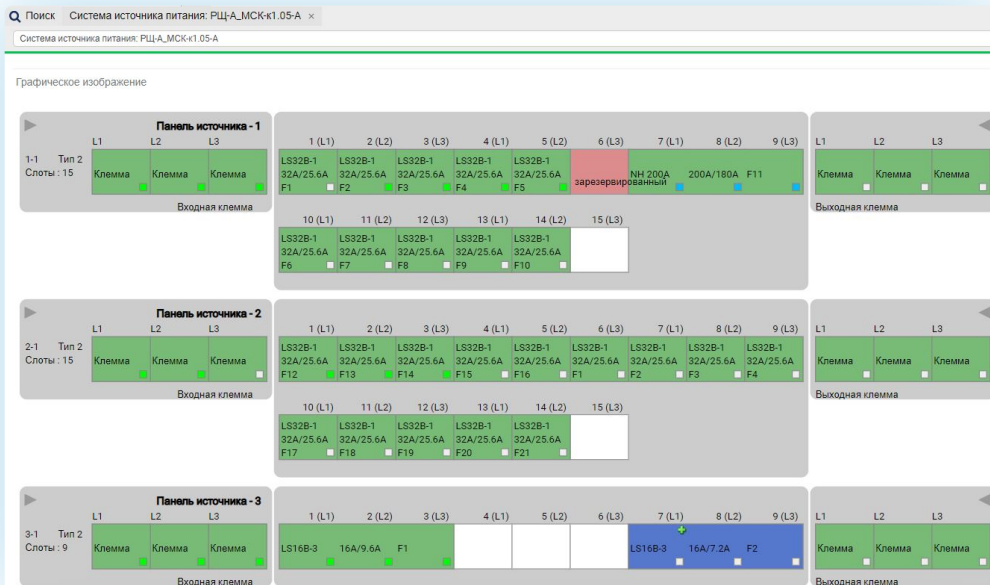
Поиск   Система источника питания: РЩ-А_МСК-к1.05-А ×

Система источника питания: РЩ-А_МСК-к1.05-А

Графическое изображение

Панель источника - 1
L1 L2 L3
1-1 Тип 2
Слоты : 15
Клемма Клемма Клемма
Входная клемма

| 1 (L1) | 2 (L2) | 3 (L3) | 4 (L1) | 5 (L2) | 6 (L3) | 7 (L1) | 8 (L2) | 9 (L3) |
|---|---|---|---|---|---|---|---|---|
| LS32B-1 32A/25.6A F1 | LS32B-1 32A/25.6A F2 | LS32B-1 32A/25.6A F3 | LS32B-1 32A/25.6A F4 | LS32B-1 32A/25.6A F5 | зарезервированный | NH 200A | 200A/180A | F11 |

| 10 (L1) | 11 (L2) | 12 (L3) | 13 (L1) | 14 (L2) | 15 (L3) |
|---|---|---|---|---|---|
| LS32B-1 32A/25.6A F6 | LS32B-1 32A/25.6A F7 | LS32B-1 32A/25.6A F8 | LS32B-1 32A/25.6A F9 | LS32B-1 32A/25.6A F10 | |

L1 L2 L3
Клемма Клемма Клемма
Выходная клемма

Панель источника - 2
L1 L2 L3
2-1 Тип 2
Слоты : 15
Клемма Клемма Клемма
Входная клемма

| 1 (L1) | 2 (L2) | 3 (L3) | 4 (L1) | 5 (L2) | 6 (L3) | 7 (L1) | 8 (L2) | 9 (L3) |
|---|---|---|---|---|---|---|---|---|
| LS32B-1 32A/25.6A F12 | LS32B-1 32A/25.6A F13 | LS32B-1 32A/25.6A F14 | LS32B-1 32A/25.6A F15 | LS32B-1 32A/25.6A F16 | LS32B-1 32A/25.6A F1 | LS32B-1 32A/25.6A F2 | LS32B-1 32A/25.6A F3 | LS32B-1 32A/25.6A F4 |

| 10 (L1) | 11 (L2) | 12 (L3) | 13 (L1) | 14 (L2) | 15 (L3) |
|---|---|---|---|---|---|
| LS32B-1 32A/25.6A F17 | LS32B-1 32A/25.6A F18 | LS32B-1 32A/25.6A F19 | LS32B-1 32A/25.6A F20 | LS32B-1 32A/25.6A F21 | |

L1 L2 L3
Клемма Клемма Клемма
Выходная клемма

Панель источника - 3
L1 L2 L3
3-1 Тип 2
Слоты : 9
Клемма Клемма Клемма
Входная клемма

| 1 (L1) | 2 (L2) | 3 (L3) | 4 (L1) | 5 (L2) | 6 (L3) | 7 (L1) | 8 (L2) | 9 (L3) |
|---|---|---|---|---|---|---|---|---|
| LS16B-3 | 16A/9.6A | F1 | | | | LS16B-3 | 16A/7.2A | F2 |

L1 L2 L3
Клемма Клемма Клемма
Выходная клемма